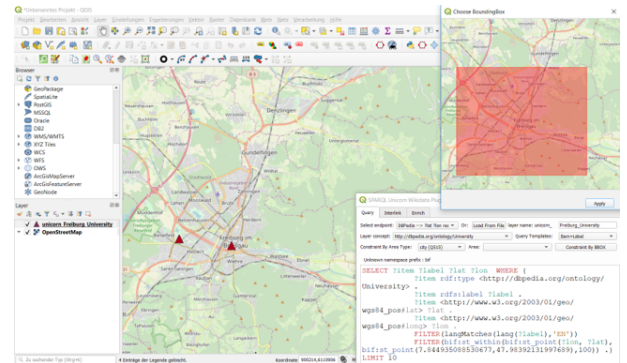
*Unbenanntes Projekt - QGIS

Projekt Bearbeiten Ansicht Layer Einstellungen Erweiterungen Vektor Raster Datenbank Web Netz Verarbeitung Hilfe

Browser

GeoPackage
SpatiaLite
PostGIS
MSSQL
Oracle
DB2
WMS/WMTS
XYZ Tiles
WCS
WFS
OWS
ArcGisMapServer
ArcGisFeatureServer
GeoNode

Layer

unicorn_Freiburg_University
OpenStreetMap

Denzlingen

Gundelfingen

Freiburg

Choose BoundingBox

Apply

SPARQL Unicorn Wikidata Plugin

Query Interlink Enrich

Select endpoint: DBPedia --- Triple Store Layer name: unicorn_Freiburg_University

Load From File

Layer concept: http://dbpedia.org/ontology/University Query Templates: Bern-Label

Constraint By Area Type: city (QGIS) Area: Constraint By BBOX

Unknown namespace prefix : bif

SELECT ?item ?label ?lat ?lon WHERE {
?item rdf:type <http://dbpedia.org/ontology/University> .
?item rdfs:label ?label .
?item <http://www.w3.org/2003/01/geo/wgs84_pos#lat> ?lat .
?item <http://www.w3.org/2003/01/geo/wgs84_pos#long> ?lon .
FILTER(langMatches(lang(?label),'EN'))
FILTER(bif:st_within(bif:st_point(?lon, ?lat), bif:st_point(7.84493508530677,47.98392131997699),100)) .}
LIMIT 10

Zu suchender Typ (Strg+K)

4 Einträge der Legende gelöscht.

Koordinate 999214,6113836